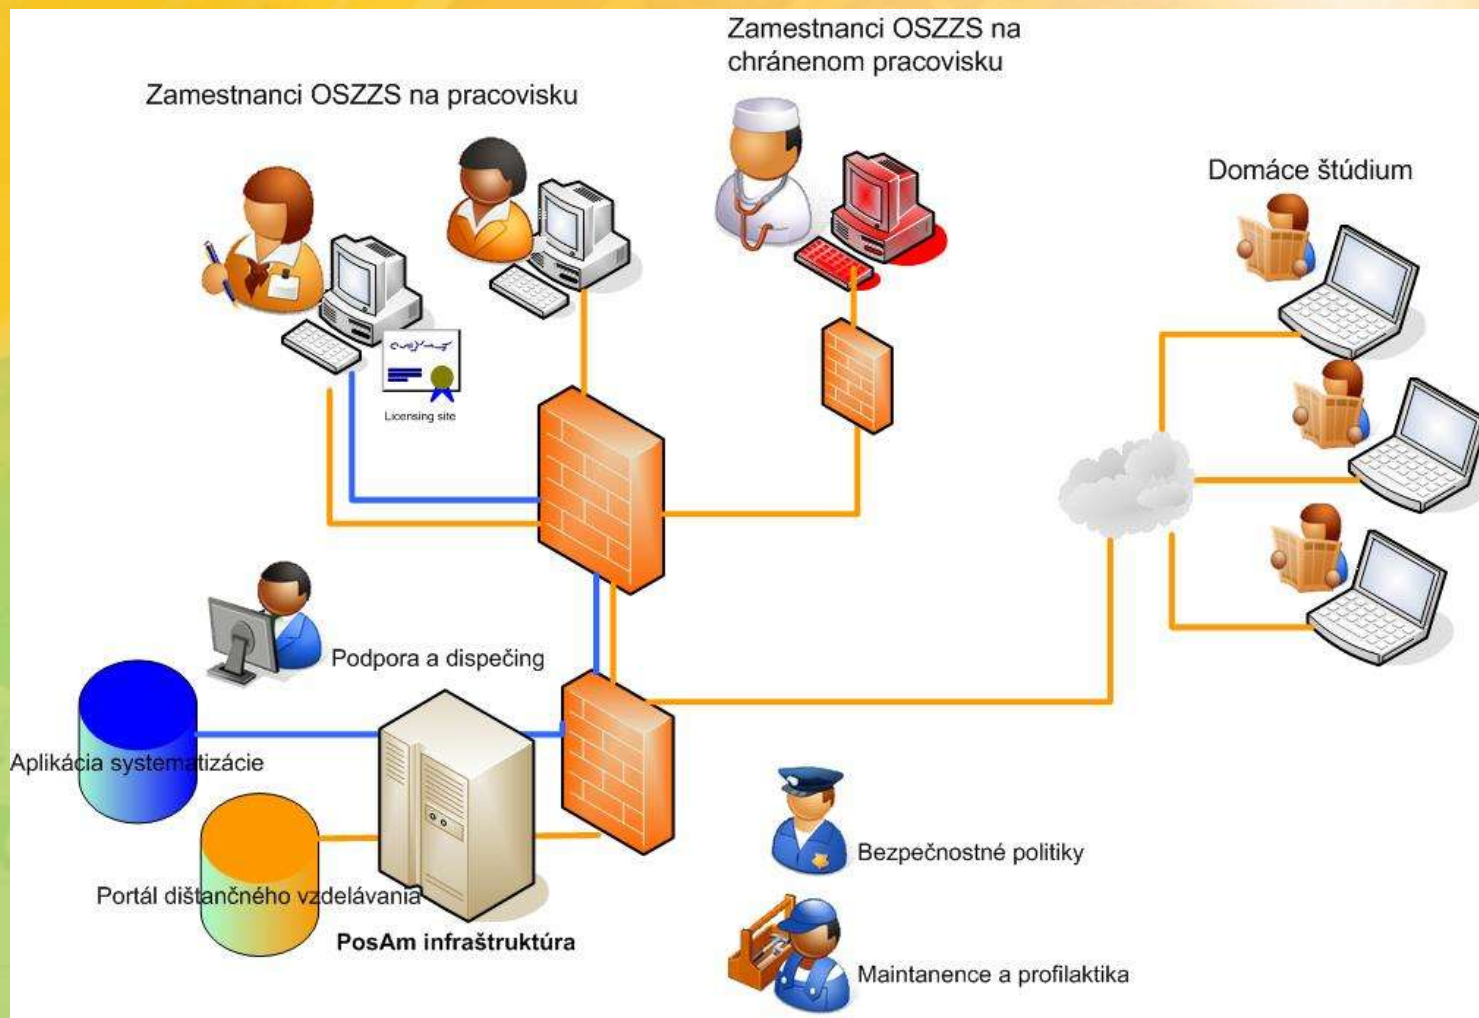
Zamestnanci OSZZS na chránenom pracovisku

Zamestnanci OSZZS na pracovisku

Domáce štúdium

Licensing site

Podpora a dispečing

Aplikácia systematizácie

Portál dištančného vzdelávania

PosAm infraštruktúra

Bezpečnostné politiky

Maintanence a profilaktika